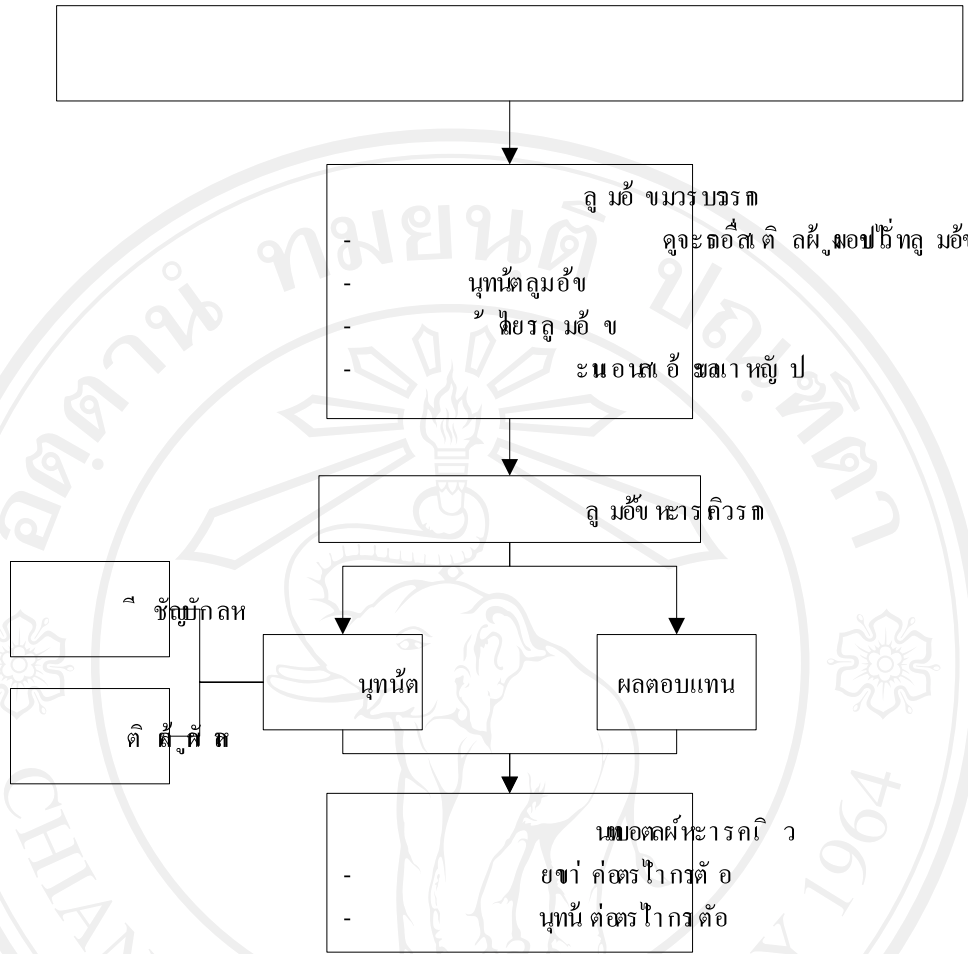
ลู มอ้ ขมวรบรรก
- ดูจะถอื่ส.ติ ลผั ูมอบป็ว้ ทลู มอ้ ข
- นุทน้ ตลูมอ้ ข
- ้ ใ ยรลู มอ้ ข
- ะนอนสเ อ้ มลเา หญั ป

ลู มอ้ ข หะารคิ วรก

ี ชัญบักลห

ติ ส้ ูศั ก

นุทน้ ต

ผลตอบแทน

นบอตลผ์ หะารคิ ว
- ยขา่ ค่อตรไ ากรตั อ
- นุทน้ ต่อตรไ ากรตั อ